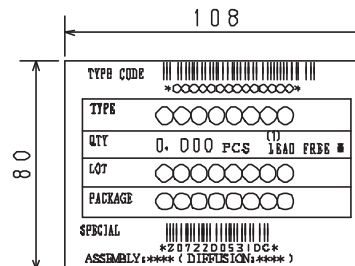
108

80

TYPE CODE
*OOOOOOOOOOOOOO*

| TYPE | OOOOOOOO |
|---|---|
| QTY | 0. 000 PCS (1) LEAD FREE ■ |
| LOT | OOOOOOOO |
| PACKAGE | OOOOOOOO |

SPECIAL
*Z0722D0531DC*
ASSEMBLY:**** ( DIFFUSION:**** )